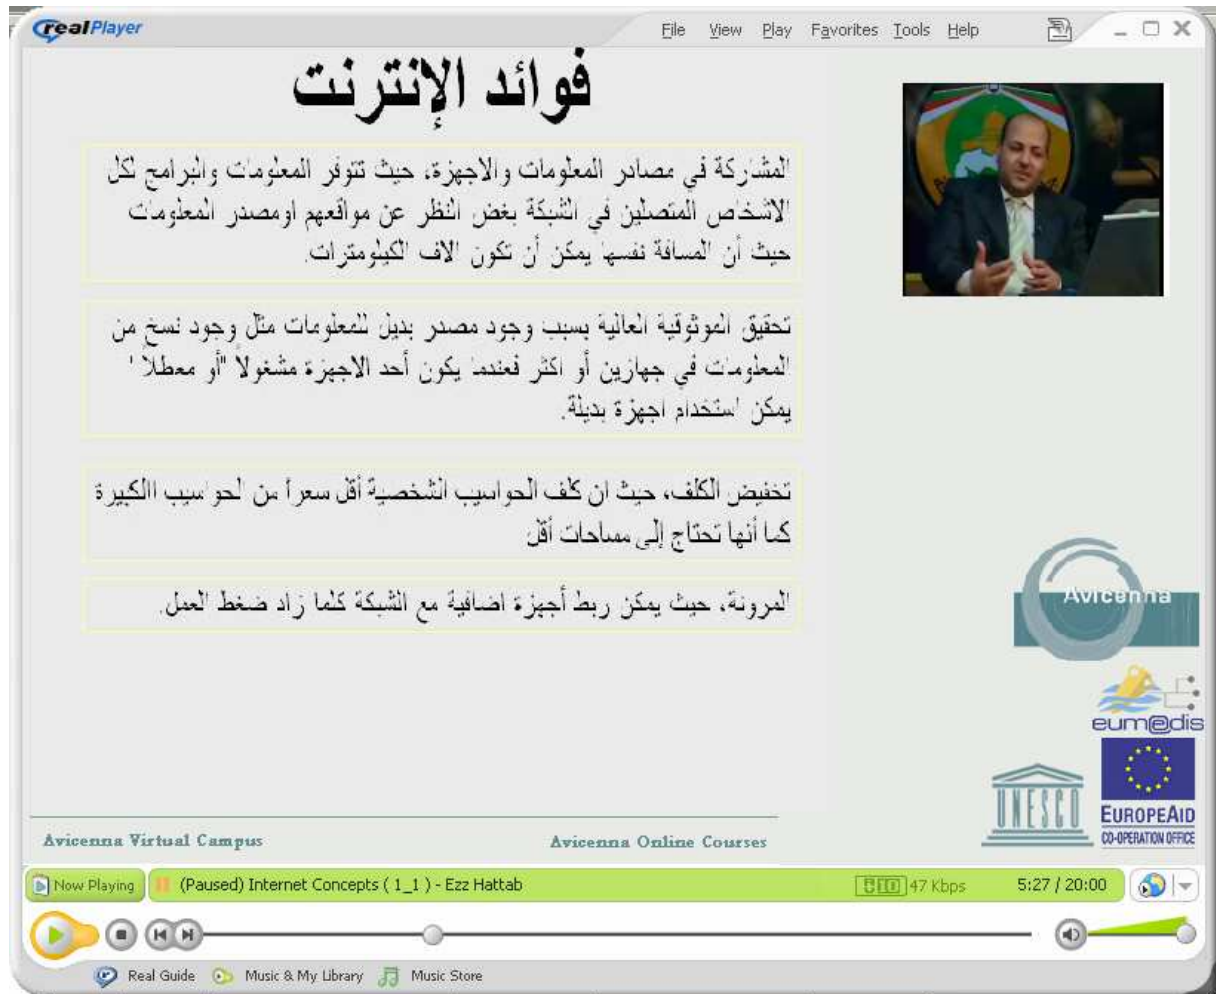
realPlayer

File View Play Favorites Tools Help

فوائد الإنترنت

المشاركة في مصادر المعلومات والاجهزة، حيث تتوفر المعلومات والبرامج لكل الاشخاص المتصلين في الشبكة بغض النظر عن مواقعهم اومصدر المعلومات حيث أن المسافة نفسها يمكن أن تكون الاف الكيلومترات.

تحقيق الموثوقية العالية بسبب وجود مصدر بديل للمعلومات مثل وجود نسخ من المعلومات في جهازين أو اكثر فعندما يكون أحد الاجهزة مشغولا "أو معطلا" يمكن استخدام اجهزة بديلة.

تخفيض الكلف، حيث ان كلف الحواسيب الشخصية أقل سعراً من الحواسيب الكبيرة كما أنها تحتاج إلى مساحات أقل

المرونة، حيث يمكن ربط أجهزة اضافية مع الشبكة كلما زاد ضغط العمل.

Avicenna

eum@dis

UNESCO

EUROPEAID
CO-OPERATION OFFICE

Avicenna Virtual Campus

Avicenna Online Courses

Now Playing

(Paused) Internet Concepts ( 1_1 ) - Ezz Hattab

47 Kbps

5:27 / 20:00

Real Guide

Music & My Library

Music Store